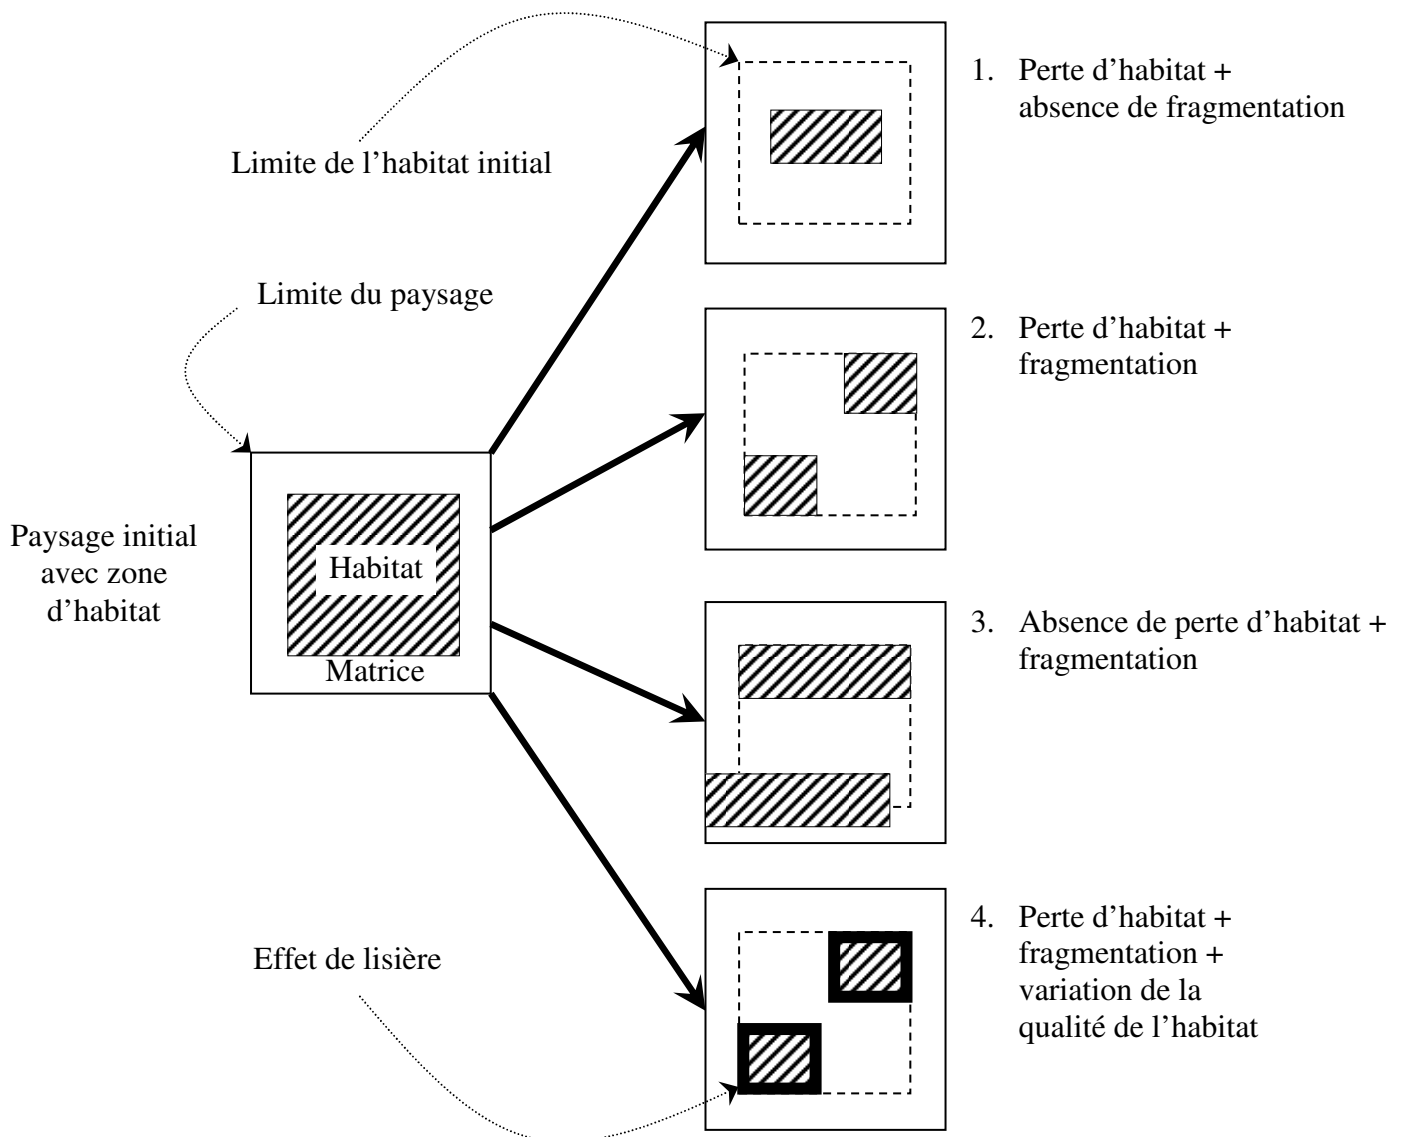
Limite de l’habitat initial

Limite du paysage

Paysage initial avec zone d’habitat

Habitat

Matrice

Effet de lisière

1. Perte d’habitat + absence de fragmentation

2. Perte d’habitat + fragmentation

3. Absence de perte d’habitat + fragmentation

4. Perte d’habitat + fragmentation + variation de la qualité de l’habitat